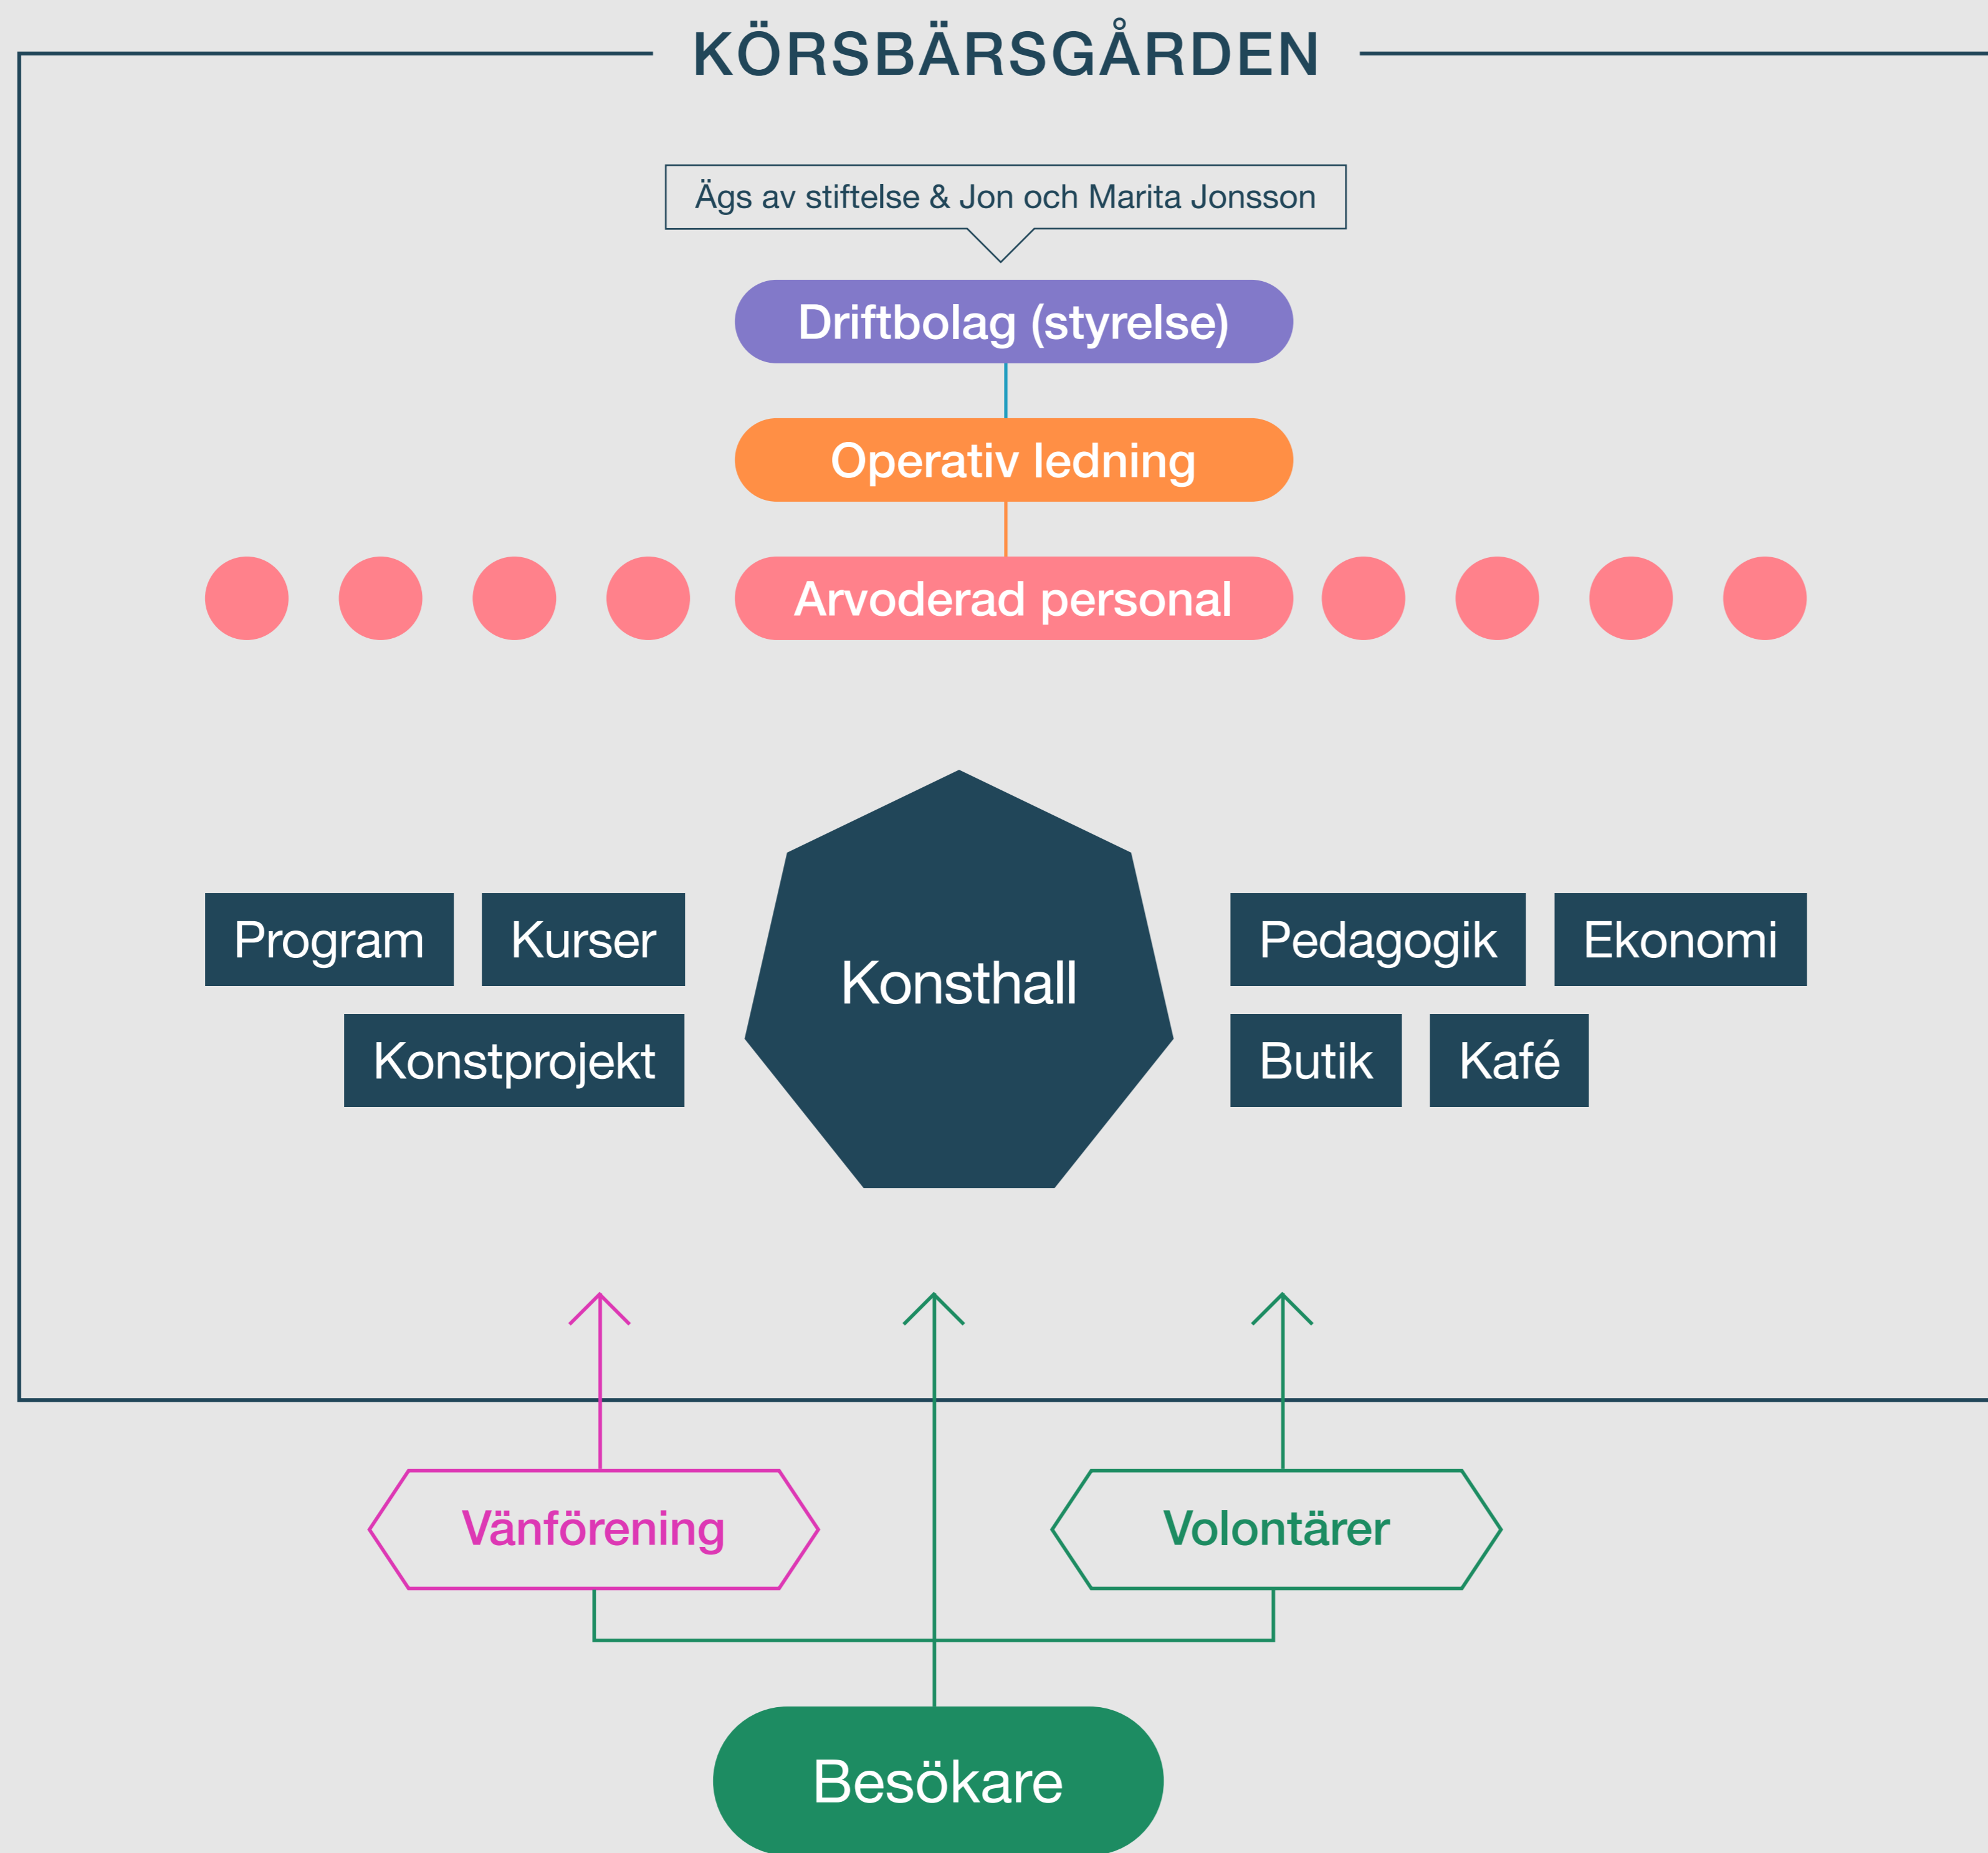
KÖRSBÄRSGÅRDEN

Ägs av stiftelse & Jon och Marita Jonsson

Driftbolag (styrelse)

Operativ ledning

Arvoderad personal

Program

Kurser

Konstprojekt

Konsthall

Pedagogik

Ekonomi

Butik

Kafé

Vänförening

Volontärer

Besökare